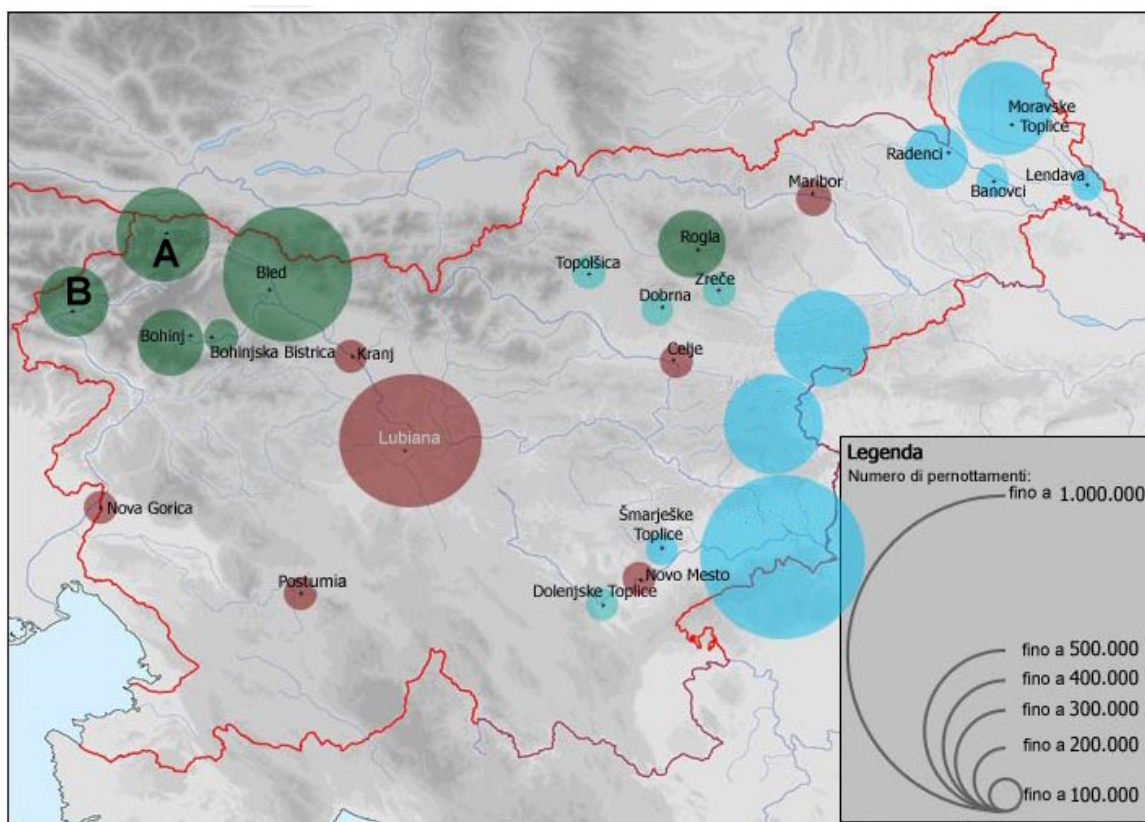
Moravske Toplice
Radenci
Banovci
Lendava
Maribor
A
B
Bled
Rogla
Topolšica
Zreče
Dobrna
Bohinj
Bohinjska Bistrica
Kranj
Celje
Lubiana
Nova Gorica
Šmarješke Toplice
Novo Mesto
Dolenjske Toplice
Postumia

Legenda
Numero di pernottamenti:
fino a 1.000.000
fino a 500.000
fino a 400.000
fino a 300.000
fino a 200.000
fino a 100.000